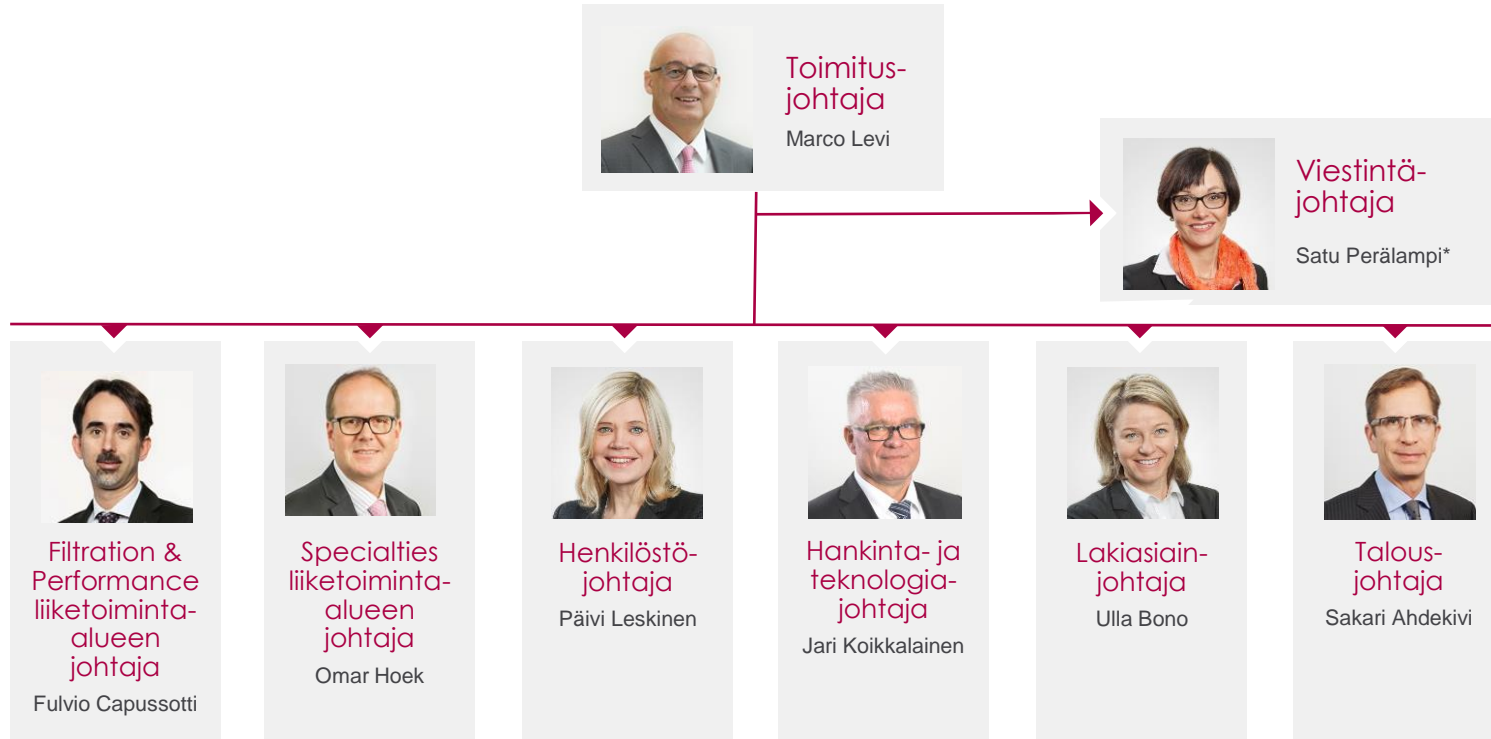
Toimitusjohtaja
Marco Levi

Viestintäjohtaja
Satu Perälampi*

Filtration & Performance liiketoiminta-alueen johtaja
Fulvio Capussotti

Specialties liiketoiminta-alueen johtaja
Omar Hoek

Henkilöstöjohtaja
Päivi Leskinen

Hankinta- ja teknologiajohtaja
Jari Koikkalainen

Lakiasiainjohtaja
Ulla Bono

Talousjohtaja
Sakari Ahdekivi